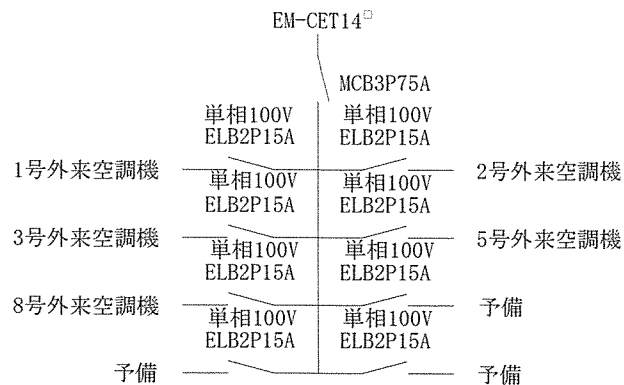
EM-CET14□

MCB3P75A

単相100V
ELB2P15A

単相100V
ELB2P15A

1号外来空調機

2号外来空調機

単相100V
ELB2P15A

単相100V
ELB2P15A

3号外来空調機

5号外来空調機

単相100V
ELB2P15A

単相100V
ELB2P15A

8号外来空調機

予備

単相100V
ELB2P15A

単相100V
ELB2P15A

予備

予備